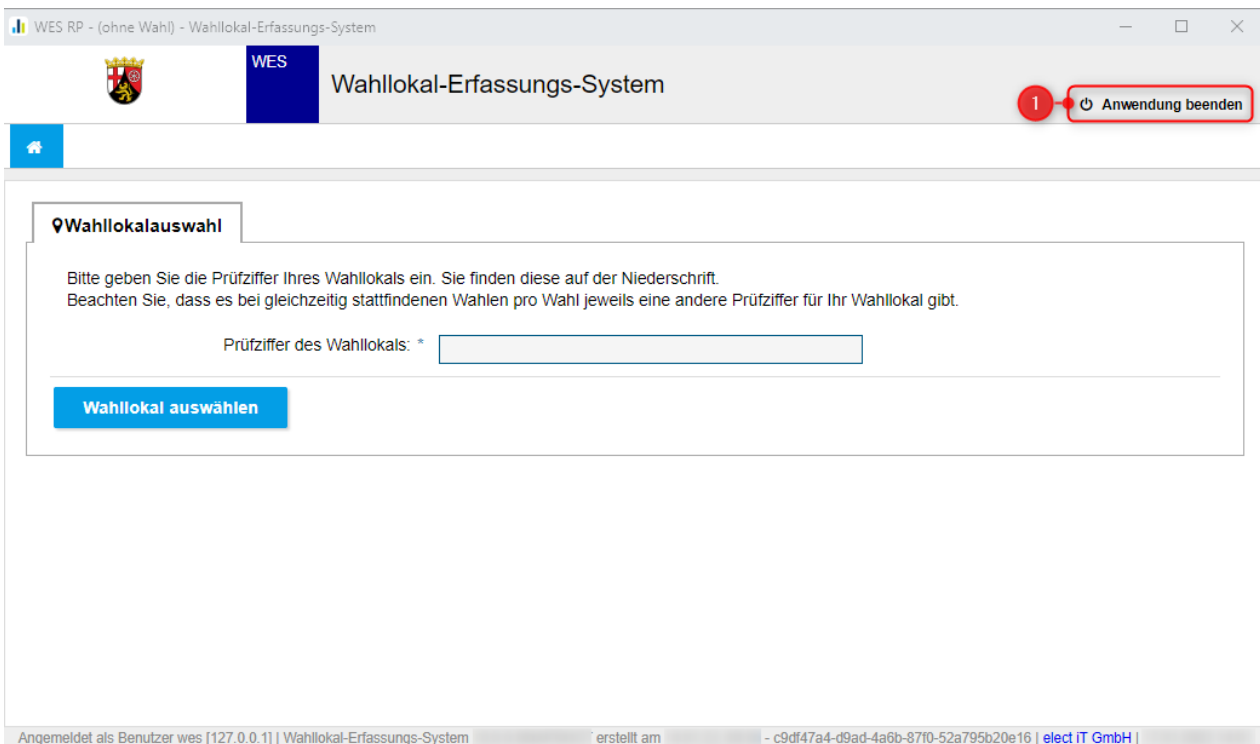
WES RP - (ohne Wahl) - Wahllokal-Erfassungs-System

WES

Wahllokal-Erfassungs-System

1

Anwendung beenden

Wahllokalauswahl

Bitte geben Sie die Prüfziffer Ihres Wahllokals ein. Sie finden diese auf der Niederschrift.
Beachten Sie, dass es bei gleichzeitig stattfindenden Wahlen pro Wahl jeweils eine andere Prüfziffer für Ihr Wahllokal gibt.

Prüfziffer des Wahllokals: *

Wahllokal auswählen

Angemeldet als Benutzer wes [127.0.0.1] | Wahllokal-Erfassungs-System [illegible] erstellt am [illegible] - c9df47a4-d9ad-4a6b-87f0-52a795b20e16 | elect iT GmbH | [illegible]